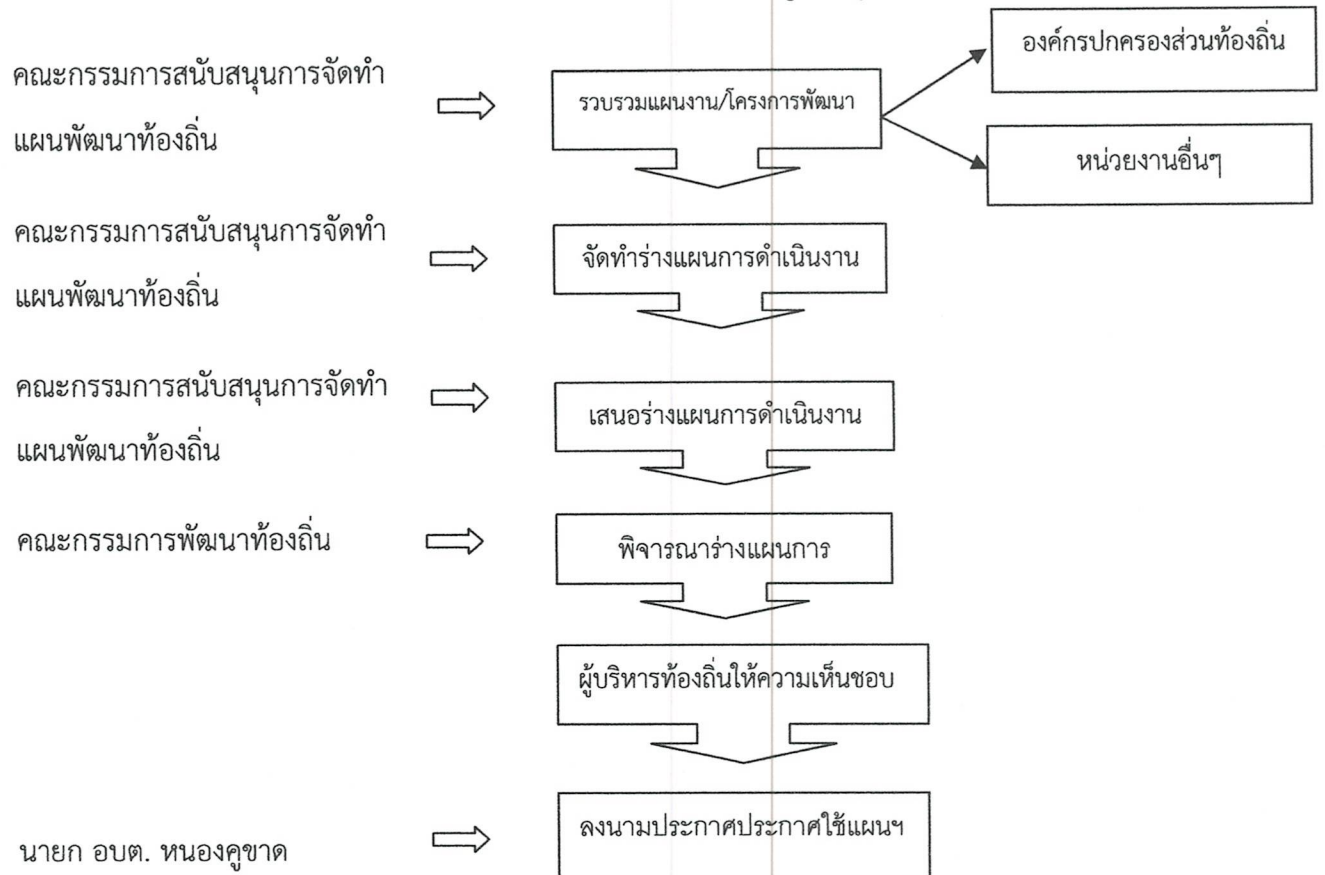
คณะกรรมการสนับสนุนการจัดทำแผนพัฒนาท้องถิ่น

รวบรวมแผนงาน/โครงการพัฒนา

องค์กรปกครองส่วนท้องถิ่น

หน่วยงานอื่นๆ

คณะกรรมการสนับสนุนการจัดทำแผนพัฒนาท้องถิ่น

จัดทำร่างแผนการดำเนินงาน

คณะกรรมการสนับสนุนการจัดทำแผนพัฒนาท้องถิ่น

เสนอร่างแผนการดำเนินงาน

คณะกรรมการพัฒนาท้องถิ่น

พิจารณาร่างแผนการ

ผู้บริหารท้องถิ่นให้ความเห็นชอบ

นายก อบต. หนองคูขาด

ลงนามประกาศประกาศใช้แผนฯ